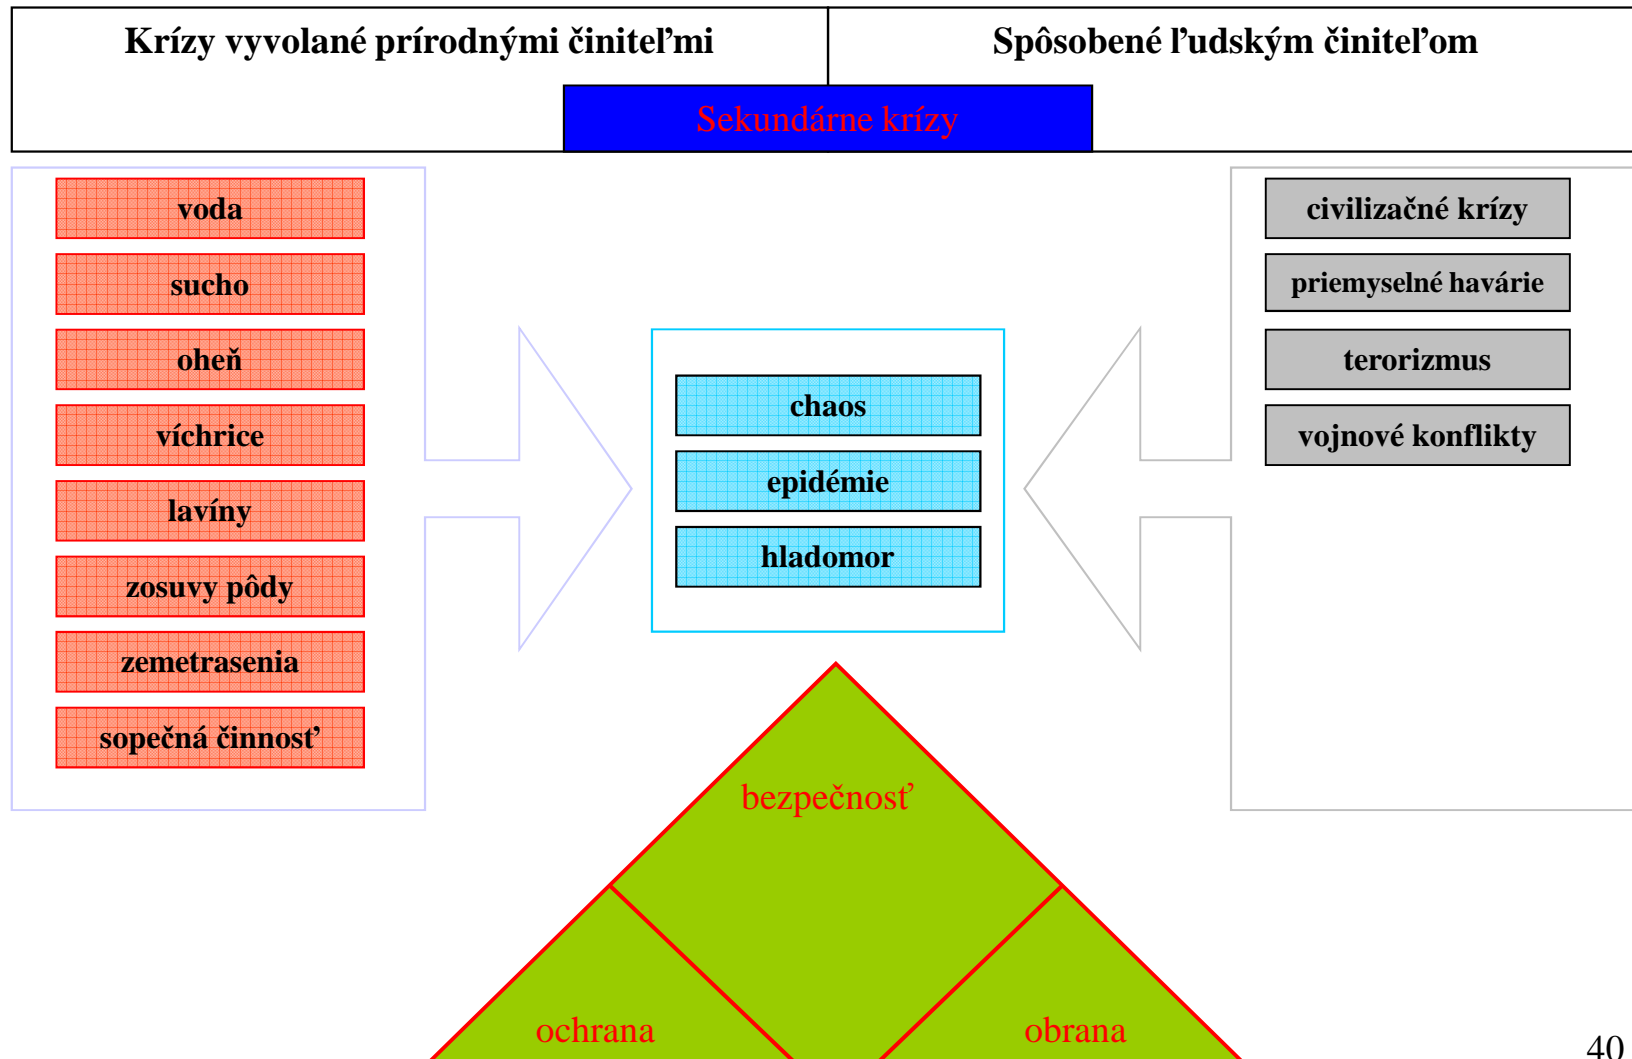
| Krízy vyvolané prírodnými činiteľmi | Spôsobené ľudským činiteľom |
|---|---|

Sekundárne krízy

voda
sucho
oheň
víchrice
lavíny
zosuvy pôdy
zemetrasenia
sopečná činnosť

chaos
epidémie
hladomor

civilizačné krízy
priemyselné havárie
terorizmus
vojnové konflikty

bezpečnosť
ochrana
obrana

40